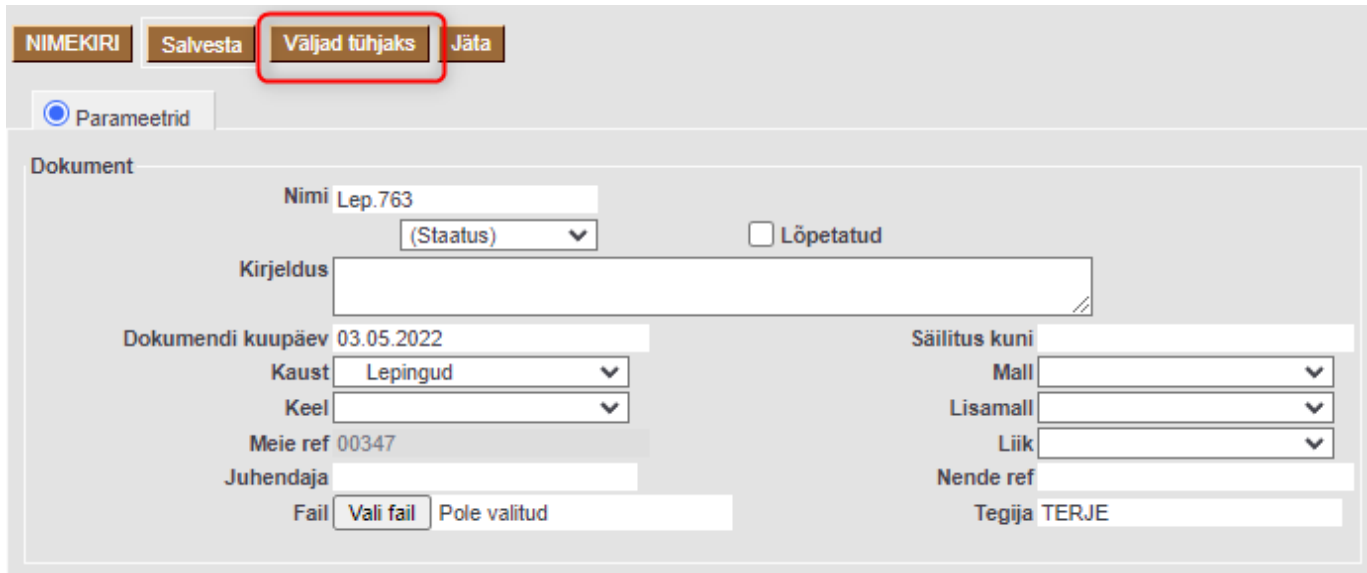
NIMEKIRI Salvesta Väljad tühjaks Jäta

Parameetrid

Dokument

Nimi Lep.763

(Staatus)

Lõpetatud

Kirjeldus

Dokumendi kuupäev 03.05.2022

Säilitus kuni

Kaust Lepingud

Mall

Keel

Lisamall

Meie ref 00347

Liik

Juhendaja

Nende ref

Fail Vali fail Pole valitud

Tegija TERJE